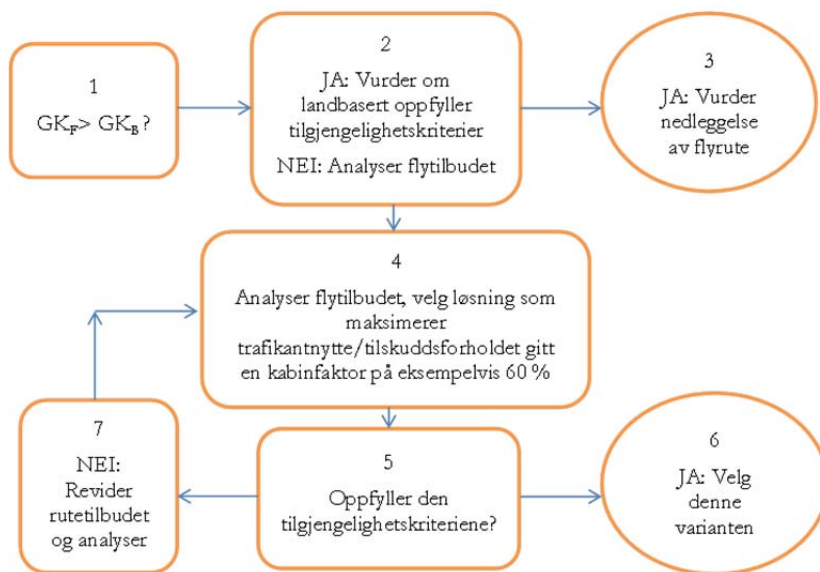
1

$GK_F > GK_B$ ?

2

JA: Vurder om landbasert oppfyller tilgjengelighetskriterier

NEI: Analyser flytilbudet

3

JA: Vurder nedleggelse av flyrute

4

Analyser flytilbudet, velg løsning som maksimerer trafikantnytte/tilskuddsforholdet gitt en kabinfaktor på eksempelvis 60 %

7

NEI: Revider rutetilbudet og analyser

5

Oppfyller den tilgjengelighetskriteriene?

6

JA: Velg denne varianten